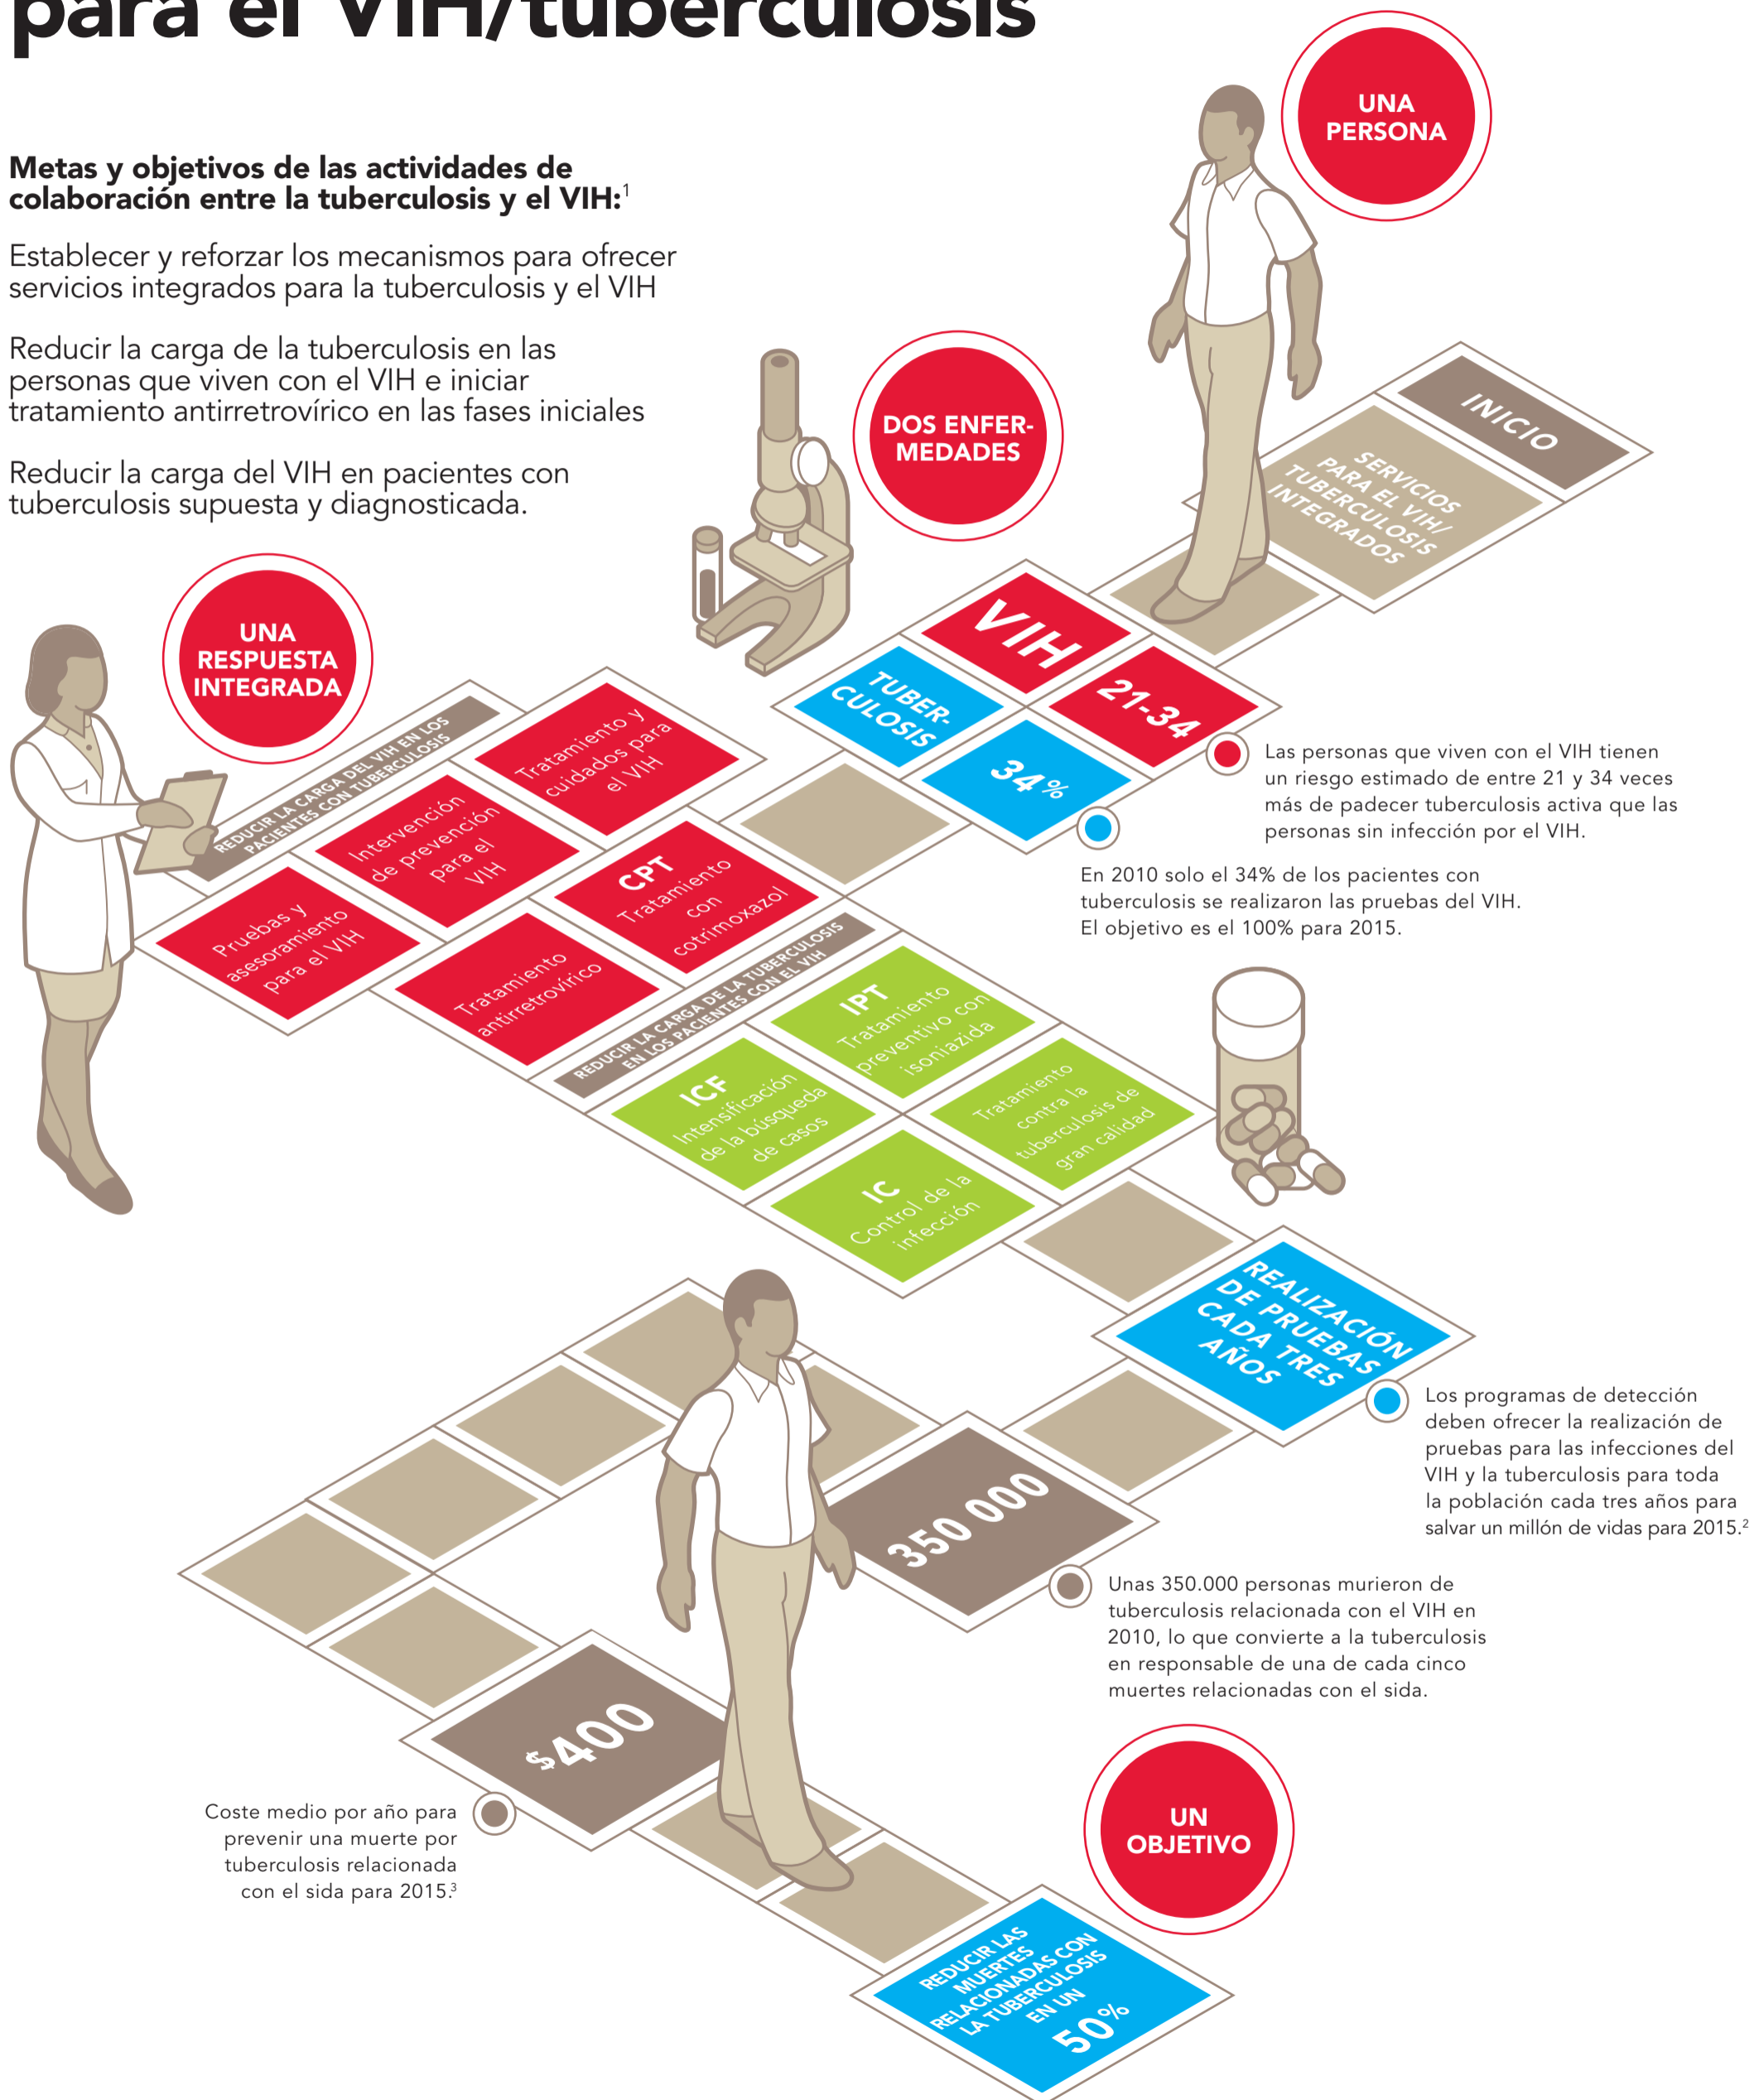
para el VIH/tuberculosis

Metas y objetivos de las actividades de colaboración entre la tuberculosis y el VIH:$^1$

Establecer y reforzar los mecanismos para ofrecer servicios integrados para la tuberculosis y el VIH

Reducir la carga de la tuberculosis en las personas que viven con el VIH e iniciar tratamiento antirretrovírico en las fases iniciales

Reducir la carga del VIH en pacientes con tuberculosis supuesta y diagnosticada.

UNA PERSONA

INICIO

SERVICIOS PARA EL VIH/ TUBERCULOSIS INTEGRADOS

DOS ENFER-MEDADES

VIH

21-34

TUBER-CULOSIS

34%

Las personas que viven con el VIH tienen un riesgo estimado de entre 21 y 34 veces más de padecer tuberculosis activa que las personas sin infección por el VIH.

En 2010 solo el 34% de los pacientes con tuberculosis se realizaron las pruebas del VIH. El objetivo es el 100% para 2015.

UNA RESPUESTA INTEGRADA

REDUCIR LA CARGA DEL VIH EN LOS PACIENTES CON TUBERCULOSIS

Tratamiento y cuidados para el VIH

Intervención de prevención para el VIH

Pruebas y asesoramiento para el VIH

CPT Tratamiento con cotrimoxazol

Tratamiento antirretrovírico

REDUCIR LA CARGA DE LA TUBERCULOSIS EN LOS PACIENTES CON EL VIH

IPT Tratamiento preventivo con isoniazida

ICF Intensificación de la búsqueda de casos

Tratamiento contra la tuberculosis de gran calidad

IC Control de la infección

REALIZACIÓN DE PRUEBAS CADA TRES AÑOS

Los programas de detección deben ofrecer la realización de pruebas para las infecciones del VIH y la tuberculosis para toda la población cada tres años para salvar un millón de vidas para 2015.$^2$

350 000

Unas 350.000 personas murieron de tuberculosis relacionada con el VIH en 2010, lo que convierte a la tuberculosis en responsable de una de cada cinco muertes relacionadas con el sida.

$400

Coste medio por año para prevenir una muerte por tuberculosis relacionada con el sida para 2015.$^3$

UN OBJETIVO

REDUCIR LAS MUERTES RELACIONADAS CON LA TUBERCULOSIS EN UN 50%